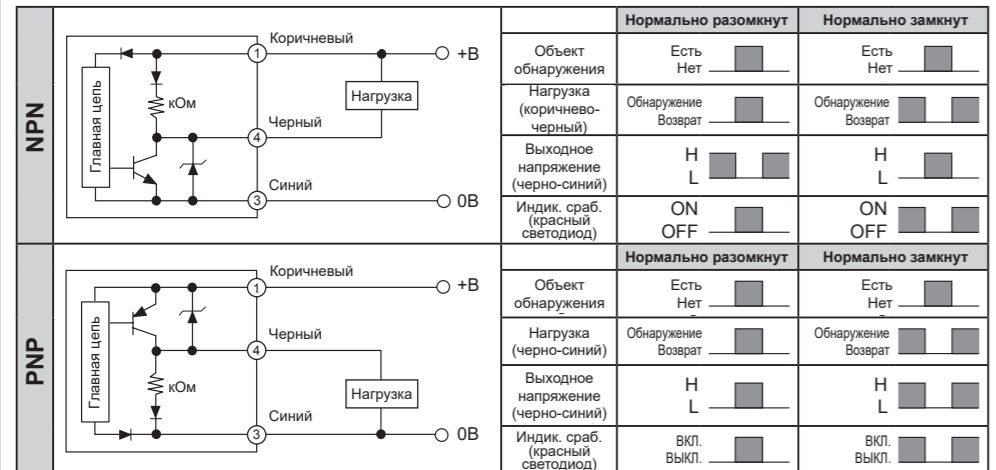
NPN

Главная цепь

кОм

Коричневый

1

+B

Нагрузка

Черный

4

Синий

3

0B

| | Нормально разомкнут | Нормально замкнут |
|---|---|---|
| Объект обнаружения | Есть Нет | Есть Нет |
| Нагрузка (коричнево-черный) | Обнаружение Возврат | Обнаружение Возврат |
| Выходное напряжение (черно-синий) | H L | H L |
| Индик. сраб. (красный светодиод) | ON OFF | ON OFF |

PNP

Главная цепь

кОм

Коричневый

1

+B

Черный

4

Нагрузка

Синий

3

0B

| | Нормально разомкнут | Нормально замкнут |
|---|---|---|
| Объект обнаружения | Есть Нет | Есть Нет |
| Нагрузка (черно-синий) | Обнаружение Возврат | Обнаружение Возврат |
| Выходное напряжение (черно-синий) | H L | H L |
| Индик. сраб. (красный светодиод) | ВКЛ. ВЫКЛ. | ВКЛ. ВЫКЛ. |